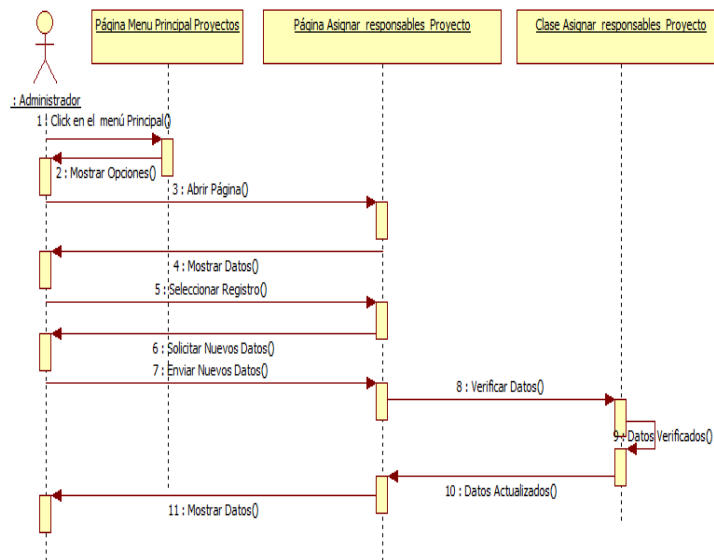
: Administrador

Página Menu Principal Proyectos

Página Asignar responsables Proyecto

Clase Asignar responsables Proyecto

1 : Click en el menú Principal()

2 : Mostrar Opciones()

3 : Abrir Página()

4 : Mostrar Datos()

5 : Seleccionar Registro()

6 : Solicitar Nuevos Datos()

7 : Enviar Nuevos Datos()

8 : Verificar Datos()

9 : Datos Verificados()

10 : Datos Actualizados()

11 : Mostrar Datos()